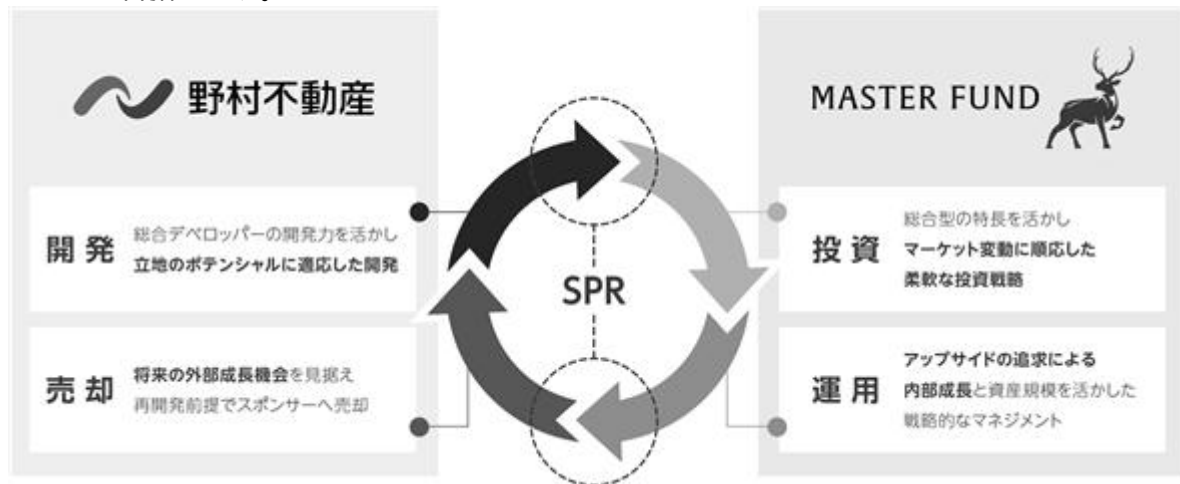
野村不動産

開発
総合デベロッパーの開発力を活かし
立地のポテンシャルに適応した開発

売却
将来の外部成長機会を見据え
再開発前提でスポンサーへ売却

SPR

MASTER FUND

投資
総合型の特長を活かし
マーケット変動に順応した
柔軟な投資戦略

運用
アップサイドの追求による
内部成長と資産規模を活かした
戦略的なマネジメント